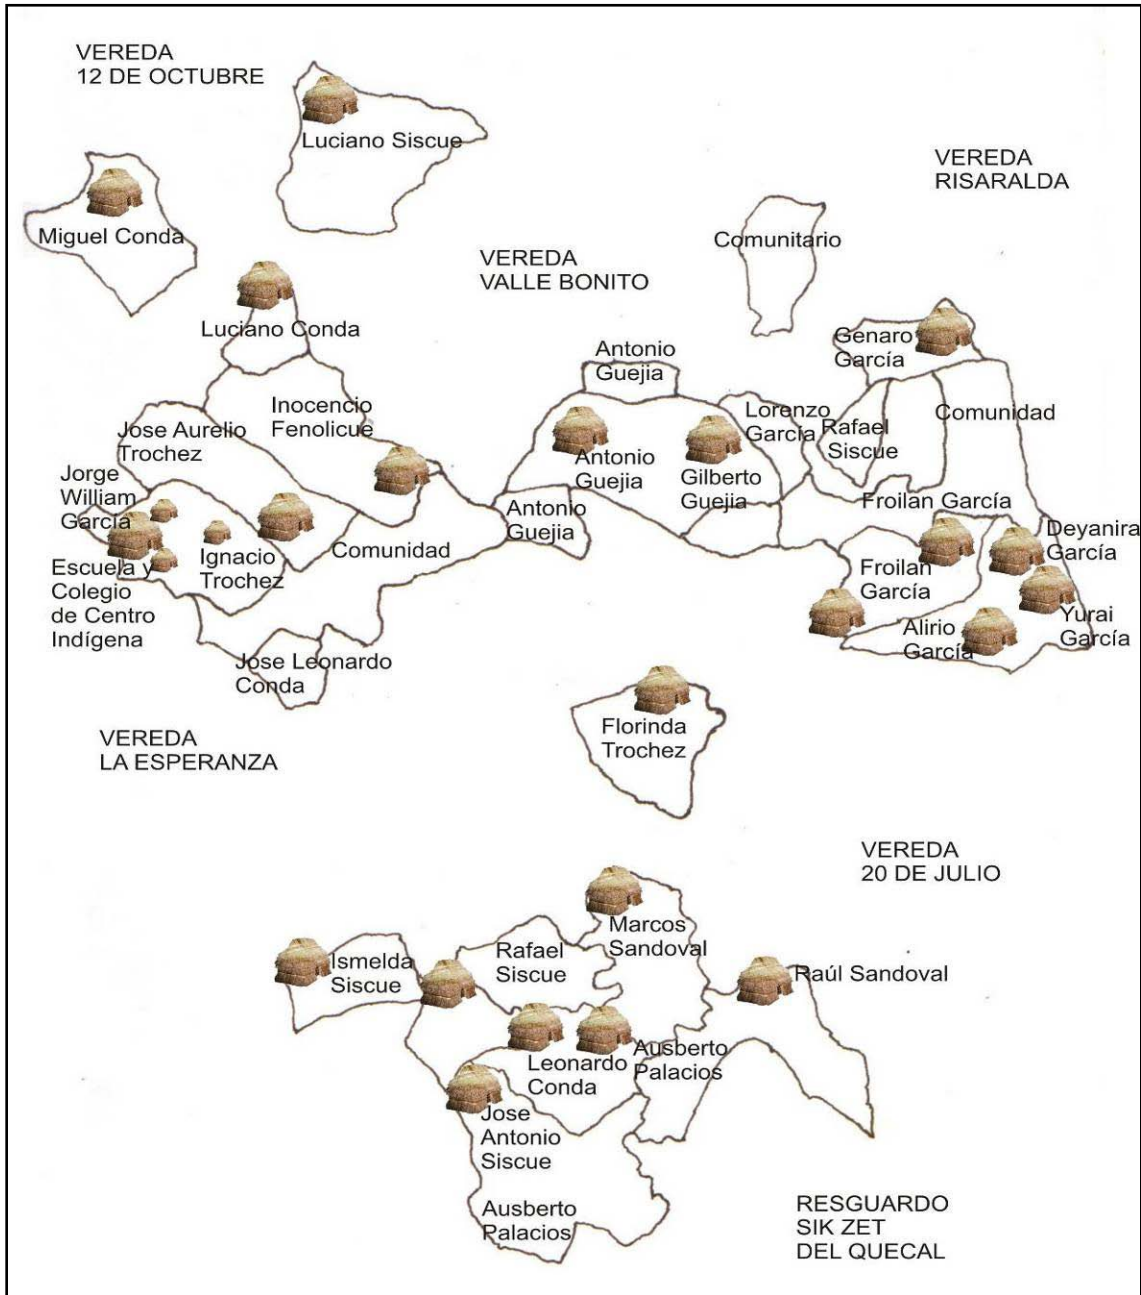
VEREDA
12 DE OCTUBRE

Luciano Siscue

VEREDA
RISARALDA

Miguel Conda

VEREDA
VALLE BONITO

Comunitario

Luciano Conda

Genaro García

Antonio Guejia

Inocencio Fenolicue

Jose Aurelio Trochez

Lorenzo García

Rafael Siscue

Comunidad

Antonio Guejia

Gilberto Guejia

Jorge William García

Froilan García

Antonio Guejia

Deyanira García

Escuela y Colegio de Centro Indígena

Ignacio Trochez

Comunidad

Froilan García

Yurai García

Alirio García

Jose Leonardo Conda

Florinda Trochez

VEREDA
LA ESPERANZA

VEREDA
20 DE JULIO

Marcos Sandoval

Rafael Siscue

Ismelda Siscue

Raúl Sandoval

Leonardo Conda

Ausberto Palacios

Jose Antonio Siscue

Ausberto Palacios

RESGUARDO
SIK ZET
DEL QUECAL